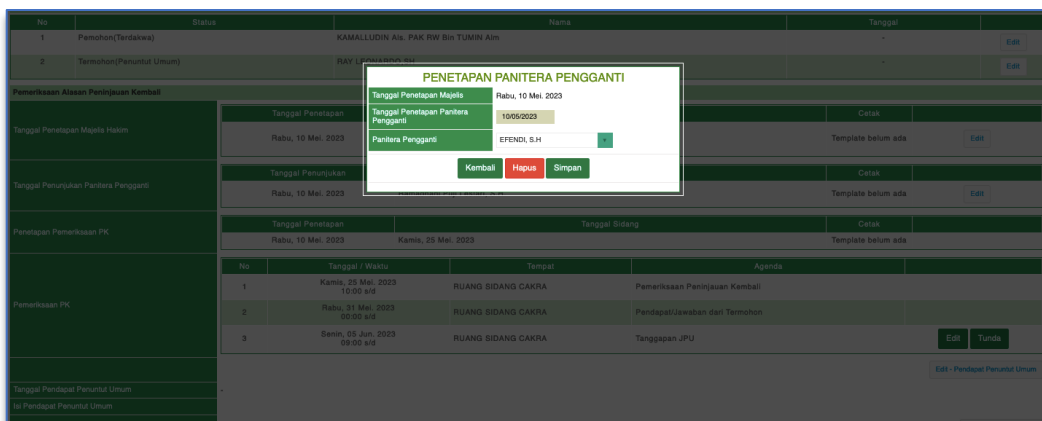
| No | Status | Nama | Tanggal | |
|---|---|---|---|---|
| 1 | Pemohon(Terdakwa) | KAMALLUDIN Als. PAK RW Bin TUMIN Alm | - | Edit |
| 2 | Termohon(Penuntut Umum) | RAY L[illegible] | - | Edit |

Pemeriksaan Alasan Peninjauan Kembali

Tanggal Penetapan Majelis Hakim

| Tanggal Penetapan | | Cetak | |
|---|---|---|---|
| Rabu, 10 Mei. 2023 | | Template belum ada | Edit |

Tanggal Penunjukan Panitera Pengganti

| Tanggal Penunjukan | | Cetak | |
|---|---|---|---|
| Rabu, 10 Mei. 2023 | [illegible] | Template belum ada | Edit |

Penetapan Pemeriksaan PK

| Tanggal Penetapan | Tanggal Sidang | Cetak |
|---|---|---|
| Rabu, 10 Mei. 2023 | Kamis, 25 Mei. 2023 | Template belum ada |

Pemeriksaan PK

| No | Tanggal / Waktu | Tempat | Agenda | |
|---|---|---|---|---|
| 1 | Kamis, 25 Mei. 2023 10:00 s/d | RUANG SIDANG CAKRA | Pemeriksaan Peninjauan Kembali | |
| 2 | Rabu, 31 Mei. 2023 00:00 s/d | RUANG SIDANG CAKRA | Pendapat/Jawaban dari Termohon | |
| 3 | Senin, 05 Jun. 2023 09:00 s/d | RUANG SIDANG CAKRA | Tanggapan JPU | Edit Tunda |

Edit - Pendapat Penuntut Umum

Tanggal Pendapat Penuntut Umum

Isi Pendapat Penuntut Umum

PENETAPAN PANITERA PENGGANTI

| | |
|---|---|
| Tanggal Penetapan Majelis | Rabu, 10 Mei. 2023 |
| Tanggal Penetapan Panitera Pengganti | 10/05/2023 |
| Panitera Pengganti | EFENDI, S.H |

Kembali Hapus Simpan